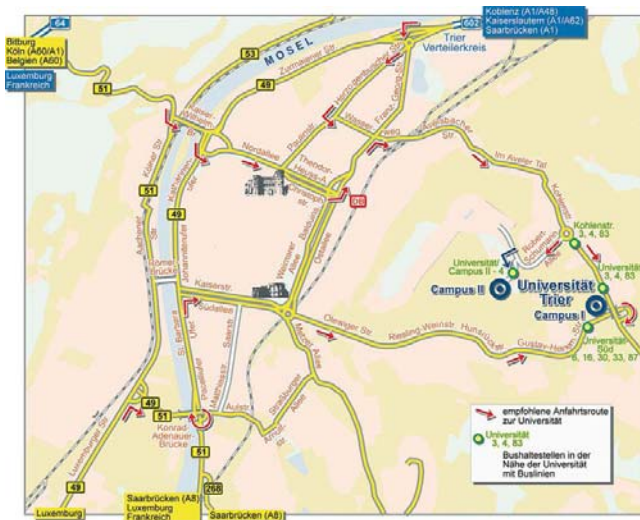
64

602

Koblenz (A1/A48)
Kaiserslautern (A1/A62)
Saarbrücken (A1)

Bitburg
Köln (A60/A1)
Belgien (A60)

Luxemburg
Frankreich

MOSEL

Trier Verteilerkreis

53

49

51

Zurmaiener Str.

Nordallee

Paulinstr.

Theodor-Heuss-Allee

Herzogenbuscher Str.

Franz-Georg-Str.

Wasserweg

Avelsbacher Str.

Im Aveler Tal

Kohlenstr.

Kaiser-Wilhelm-Brücke

Kölner Str.

Uferstr.

Johanniterufer

Aachener Str.

Römerbrücke

Kaiserstr.

Südallee

Weimarer Allee

Ostallee

Bahnhofstr.

Christophstr.

Saarstr.

Olewiger Str.

Hunsrückstr.

Riesling-Weinstr.

Gustav-Heinemann-Str.

Robert-Schuman-Allee

Universität/Campus II - 4

Campus II

Universität Trier

Campus I

Kohlenstr. 3, 4, 83

Universität 3, 4, 83

Universität Süd 6, 16, 30, 33, 87

Konrad-Adenauer-Brücke

Luxemburger Str.

Pellinger Str.

Matthiasstr.

Saarstr.

St. Barbara

Austr.

Straßburger Allee

Arnulfstr.

Metzer Allee

268

51

49

empfohlene Anfahrtsroute zur Universität

Universität 3, 4, 83

Bushaltestellen in der Nähe der Universität mit Buslinien

Saarbrücken (A1)
Luxemburg
Frankreich

Saarbrücken (A8)

Luxemburg